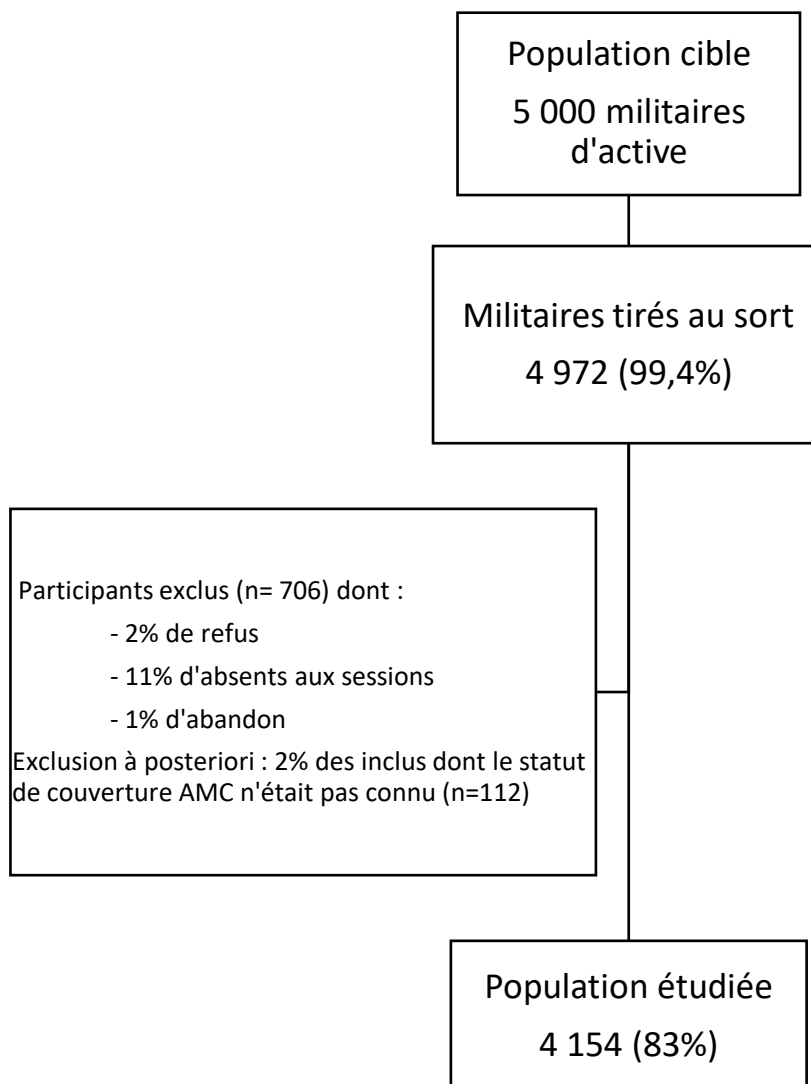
Population cible

5 000 militaires d'active

Militaires tirés au sort

4 972 (99,4%)

Participants exclus (n= 706) dont :

- 2% de refus

- 11% d'absents aux sessions

- 1% d'abandon

Exclusion à posteriori : 2% des inclus dont le statut de couverture AMC n'était pas connu (n=112)

Population étudiée

4 154 (83%)